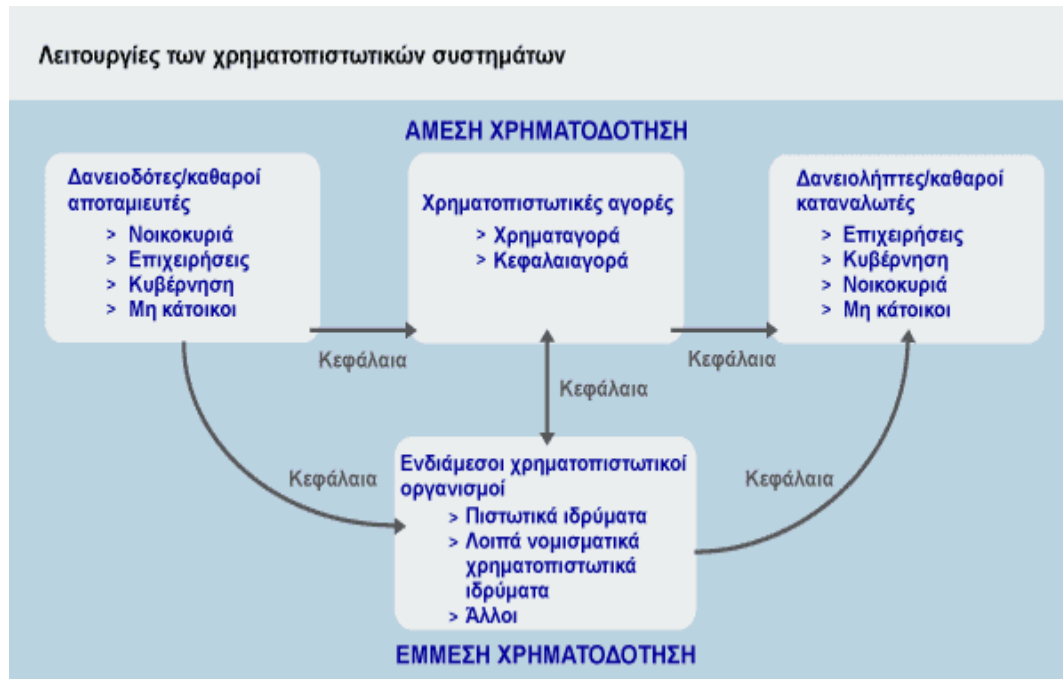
Λειτουργίες των χρηματοπιστωτικών συστημάτων

ΑΜΕΣΗ ΧΡΗΜΑΤΟΔΟΤΗΣΗ

Δανειοδότες/καθαροί αποταμιευτές
> Νοικοκυριά
> Επιχειρήσεις
> Κυβέρνηση
> Μη κάτοικοι

Χρηματοπιστωτικές αγορές
> Χρηματαγορά
> Κεφαλαιαγορά

Δανειολήπτες/καθαροί καταναλωτές
> Επιχειρήσεις
> Κυβέρνηση
> Νοικοκυριά
> Μη κάτοικοι

Κεφάλαια

Κεφάλαια

Κεφάλαια

Κεφάλαια

Κεφάλαια

Ενδιάμεσοι χρηματοπιστωτικοί οργανισμοί
> Πιστωτικά ιδρύματα
> Λοιπά νομισματικά χρηματοπιστωτικά ιδρύματα
> Άλλοι

ΕΜΜΕΣΗ ΧΡΗΜΑΤΟΔΟΤΗΣΗ